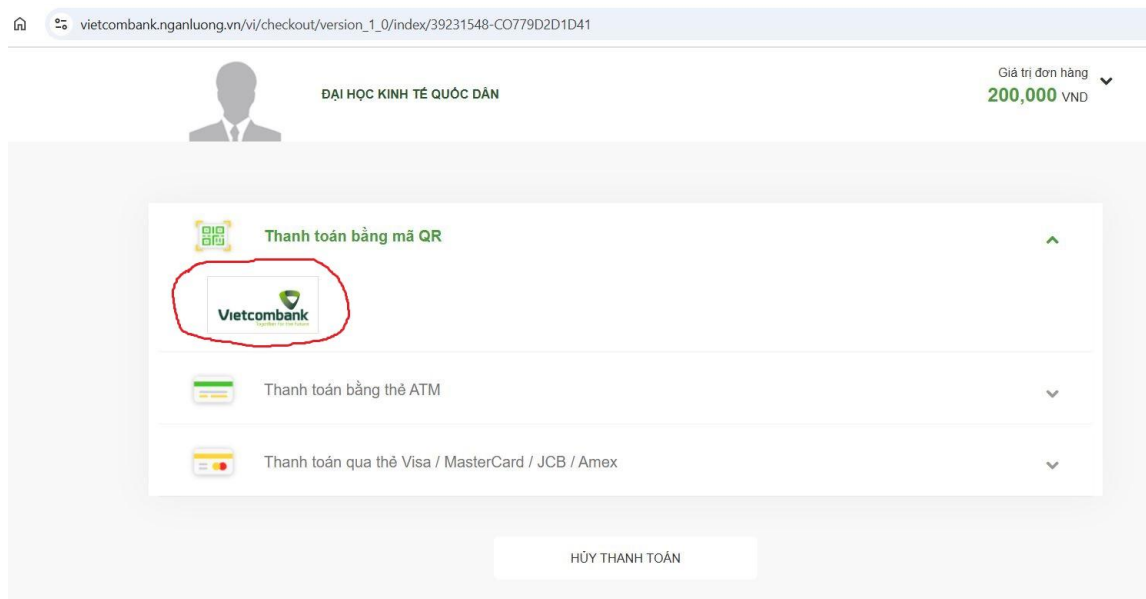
vietcombank.nganluong.vn/vi/checkout/version_1_0/index/39231548-CO779D2D1D41

ĐẠI HỌC KINH TẾ QUỐC DÂN

Giá trị đơn hàng
200,000 VND

Thanh toán bằng mã QR

Vietcombank
Together for the future

Thanh toán bằng thẻ ATM

Thanh toán qua thẻ Visa / MasterCard / JCB / Amex

HỦY THANH TOÁN